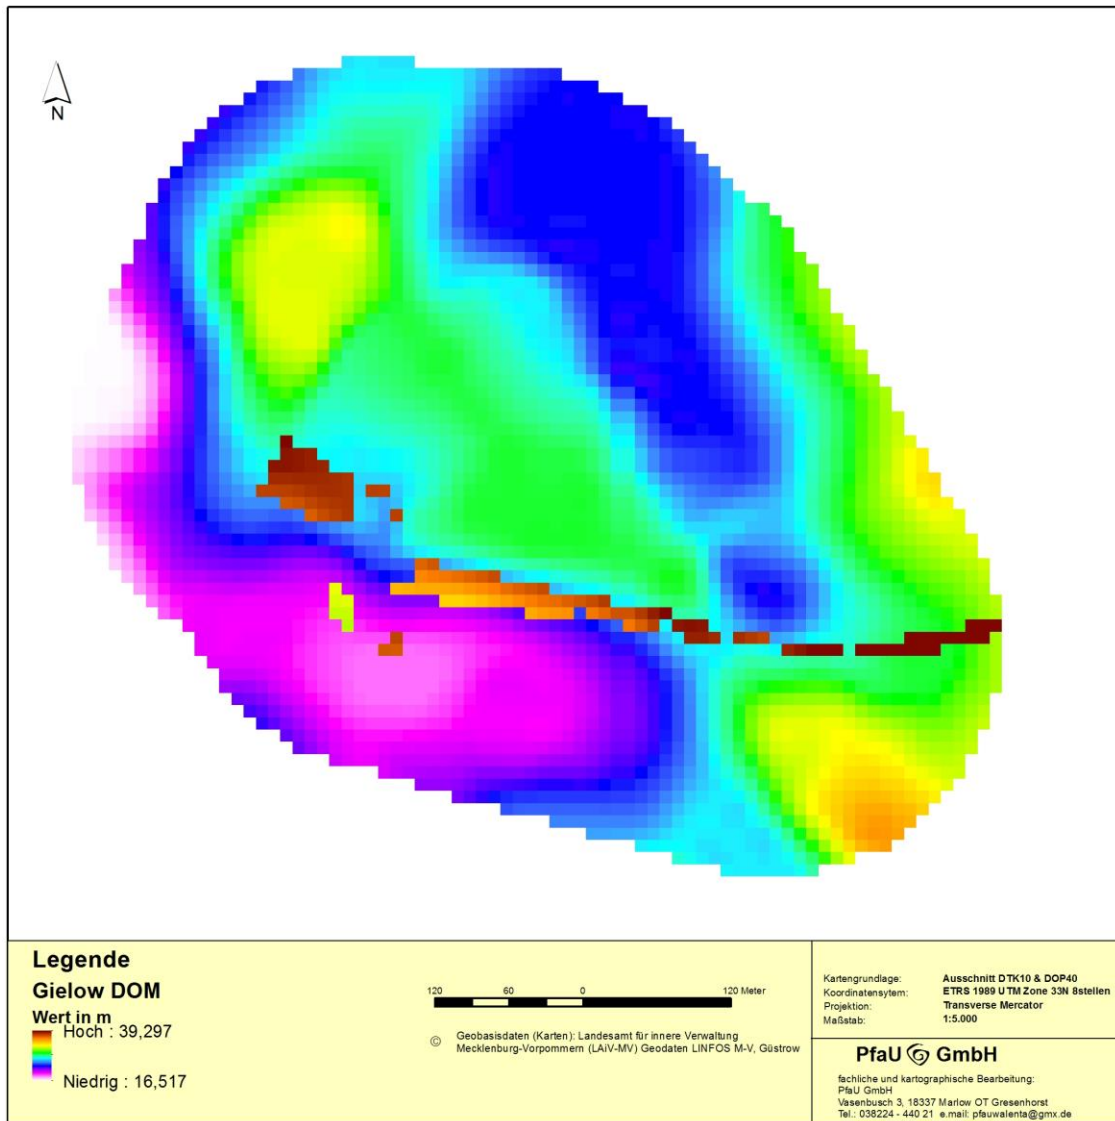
N

Legende
Gielow DOM
Wert in m
Hoch : 39,297

Niedrig : 16,517

120 60 0 120 Meter

© Geobasisdaten (Karten): Landesamt für innere Verwaltung Mecklenburg-Vorpommern (LAiV-MV) Geodaten LINFOS M-V, Güstrow

| | |
|---|---|
| Kartengrundlage: | Ausschnitt DTK10 & DOP40 |
| Koordinatensytem: | ETRS 1989 UTM Zone 33N 8stellen |
| Projektion: | Transverse Mercator |
| Maßstab: | 1:5.000 |

PfaU GmbH

fachliche und kartographische Bearbeitung:
PfaU GmbH
Vasenbusch 3, 18337 Marlow OT Gresenhorst
Tel.: 038224 - 440 21 e.mail: pfauwalenta@gmx.de